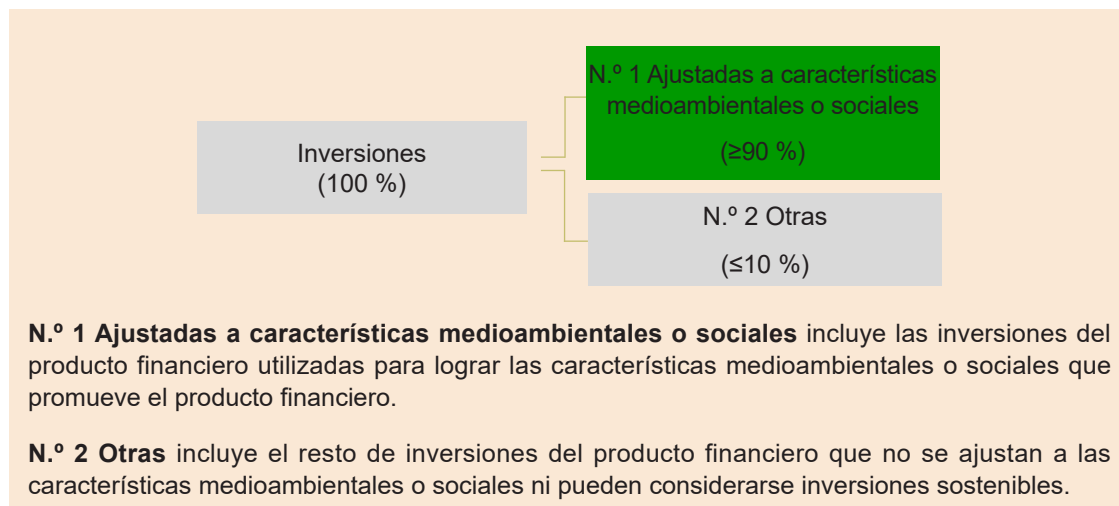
Inversiones
(100 %)

N.º 1 Ajustadas a características medioambientales o sociales

(≥90 %)

N.º 2 Otras

(≤10 %)

**N.º 1 Ajustadas a características medioambientales o sociales** incluye las inversiones del producto financiero utilizadas para lograr las características medioambientales o sociales que promueve el producto financiero.

**N.º 2 Otras** incluye el resto de inversiones del producto financiero que no se ajustan a las características medioambientales o sociales ni pueden considerarse inversiones sostenibles.